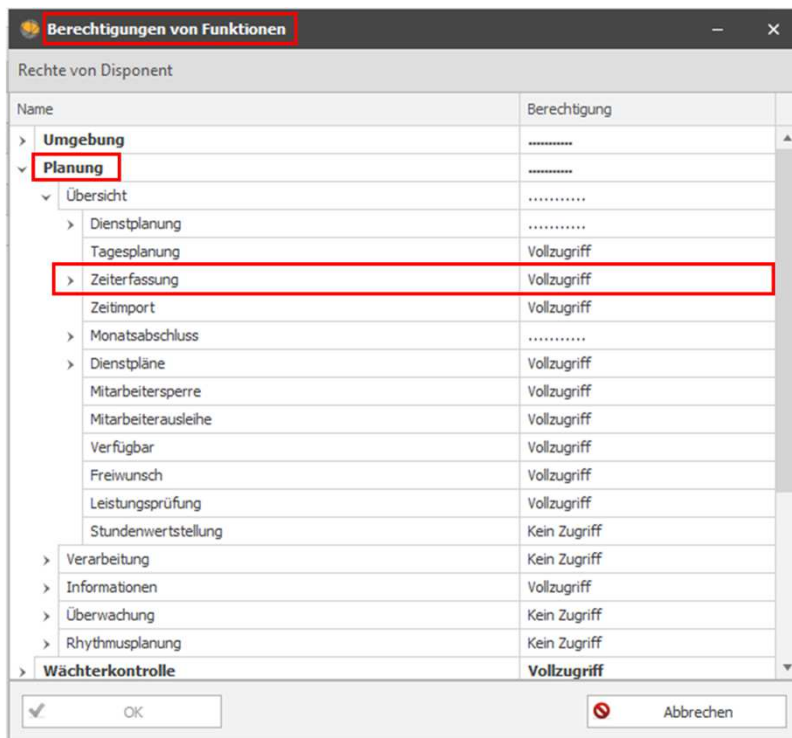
Berechtigungen von Funktionen

Rechte von Disponent

| Name | Berechtigung |
|---|---|
| Umgebung | ............ |
| Planung | ............ |
| Übersicht | ............ |
| Dienstplanung | ............ |
| Tagesplanung | Vollzugriff |
| Zeiterfassung | Vollzugriff |
| Zeitimport | Vollzugriff |
| Monatsabschluss | ............ |
| Dienstpläne | Vollzugriff |
| Mitarbeitersperre | Vollzugriff |
| Mitarbeiterausleihe | Vollzugriff |
| Verfügbar | Vollzugriff |
| Freiwunsch | Vollzugriff |
| Leistungsprüfung | Vollzugriff |
| Stundenwertstellung | Kein Zugriff |
| Verarbeitung | Kein Zugriff |
| Informationen | Vollzugriff |
| Überwachung | Kein Zugriff |
| Rhythmusplanung | Kein Zugriff |
| Wächterkontrolle | Vollzugriff |

OK

Abbrechen